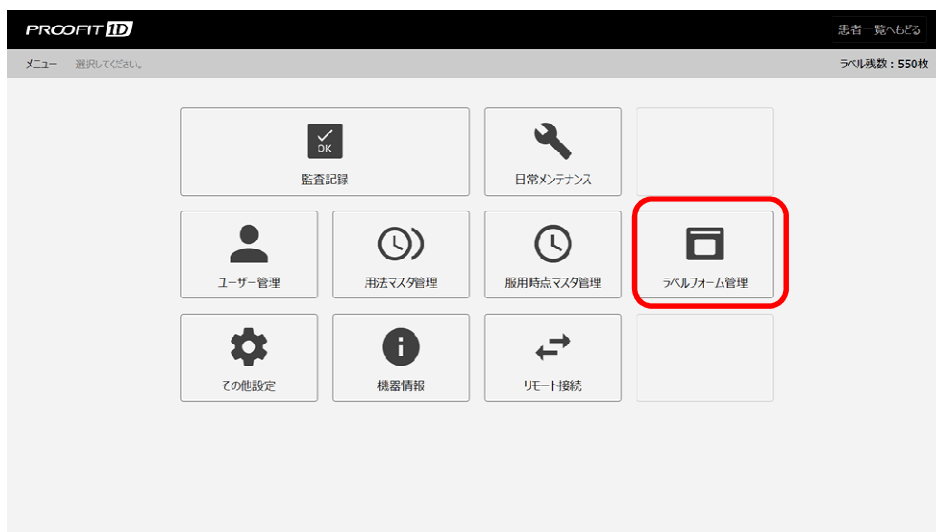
PROOFIT 1D

患者一覧へもどる

メニュー　選択してください。

ラベル残数：550枚

OK

監査記録

日常メンテナンス

ユーザー管理

用法マスタ管理

服用時点マスタ管理

ラベルフォーム管理

その他設定

機器情報

リモート接続